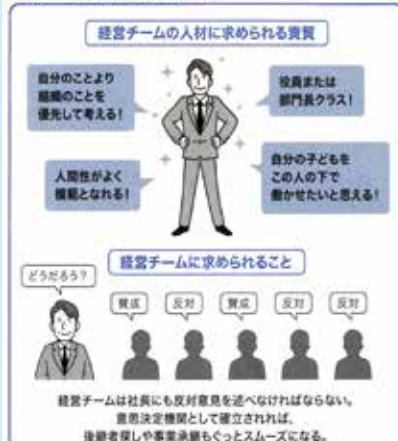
経営チームの人材に求められる資質

自分のことより組織のことを優先して考える!

役員または部門長クラス!

人間性がよく模範となれる!

自分の子どもをこの人の下で働かせたいと思える!

経営チームに求められること

どうだろう?

賛成

反対

賛成

反対

反対

経営チームは社長にも反対意見を述べなければならない。意思決定機関として確立されれば、後継者探しや事業承継もぐっとスムーズになる。